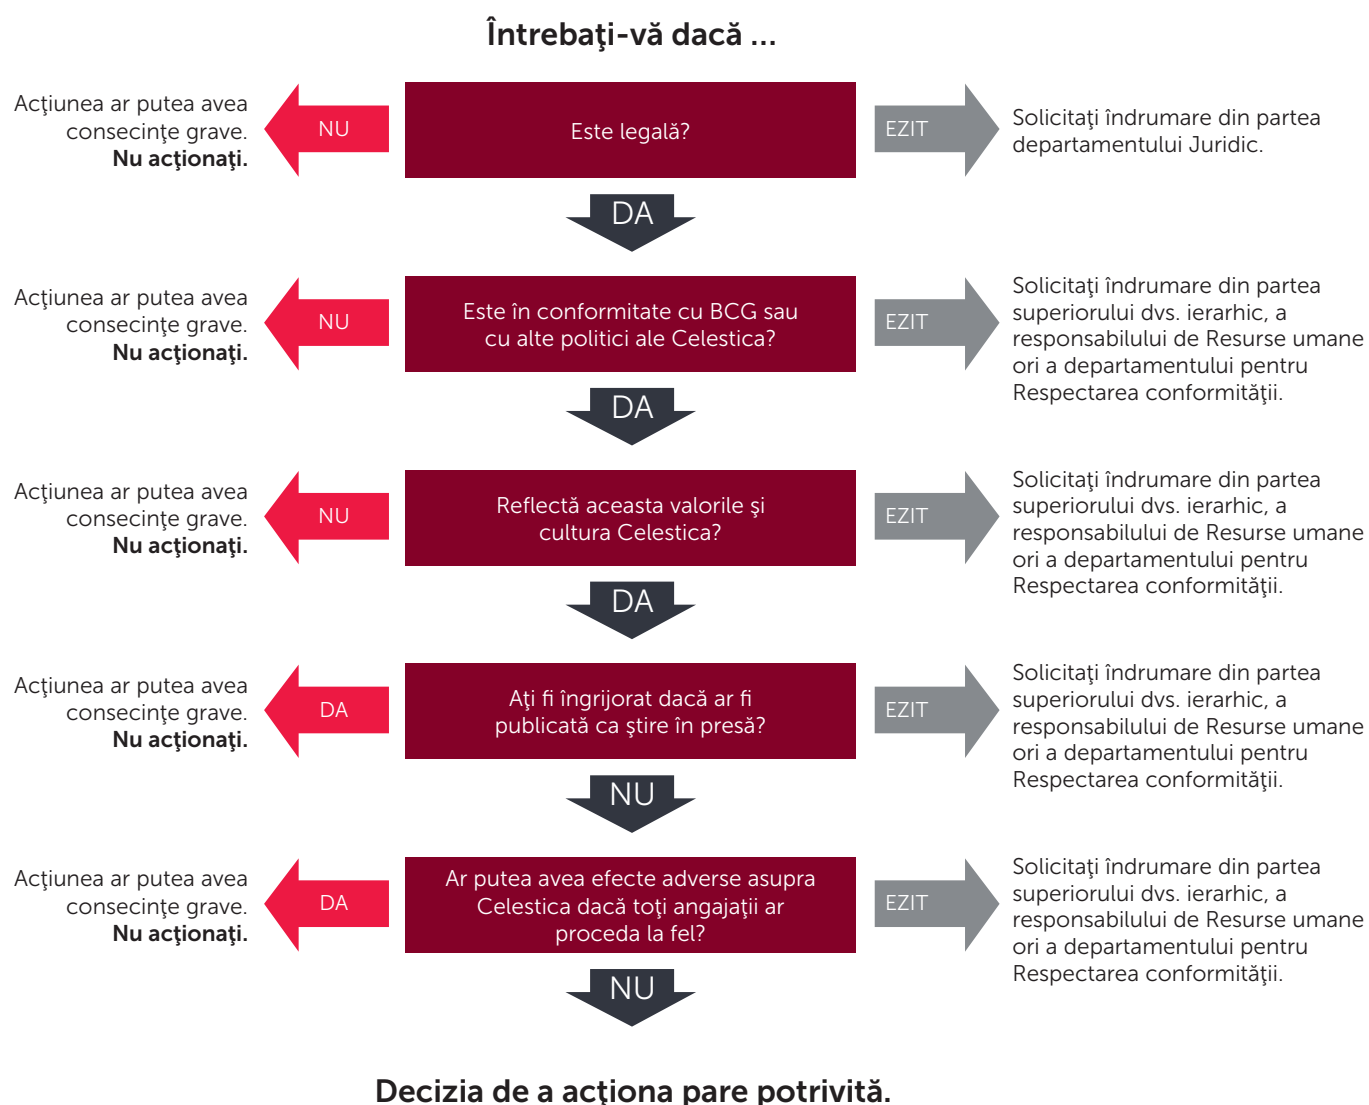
Întrebaţi-vă dacă ...

Acţiunea ar putea avea consecinţe grave. **Nu acţionaţi.**

NU

Este legală?

EZIT

Solicitaţi îndrumare din partea departamentului Juridic.

DA

Acţiunea ar putea avea consecinţe grave. **Nu acţionaţi.**

NU

Este în conformitate cu BCG sau cu alte politici ale Celestica?

EZIT

Solicitaţi îndrumare din partea superiorului dvs. ierarhic, a responsabilului de Resurse umane ori a departamentului pentru Respectarea conformităţii.

DA

Acţiunea ar putea avea consecinţe grave. **Nu acţionaţi.**

NU

Reflectă aceasta valorile şi cultura Celestica?

EZIT

Solicitaţi îndrumare din partea superiorului dvs. ierarhic, a responsabilului de Resurse umane ori a departamentului pentru Respectarea conformităţii.

DA

Acţiunea ar putea avea consecinţe grave. **Nu acţionaţi.**

DA

Aţi fi îngrijorat dacă ar fi publicată ca ştire în presă?

EZIT

Solicitaţi îndrumare din partea superiorului dvs. ierarhic, a responsabilului de Resurse umane ori a departamentului pentru Respectarea conformităţii.

NU

Acţiunea ar putea avea consecinţe grave. **Nu acţionaţi.**

DA

Ar putea avea efecte adverse asupra Celestica dacă toţi angajaţii ar proceda la fel?

EZIT

Solicitaţi îndrumare din partea superiorului dvs. ierarhic, a responsabilului de Resurse umane ori a departamentului pentru Respectarea conformităţii.

NU

Decizia de a acţiona pare potrivită.